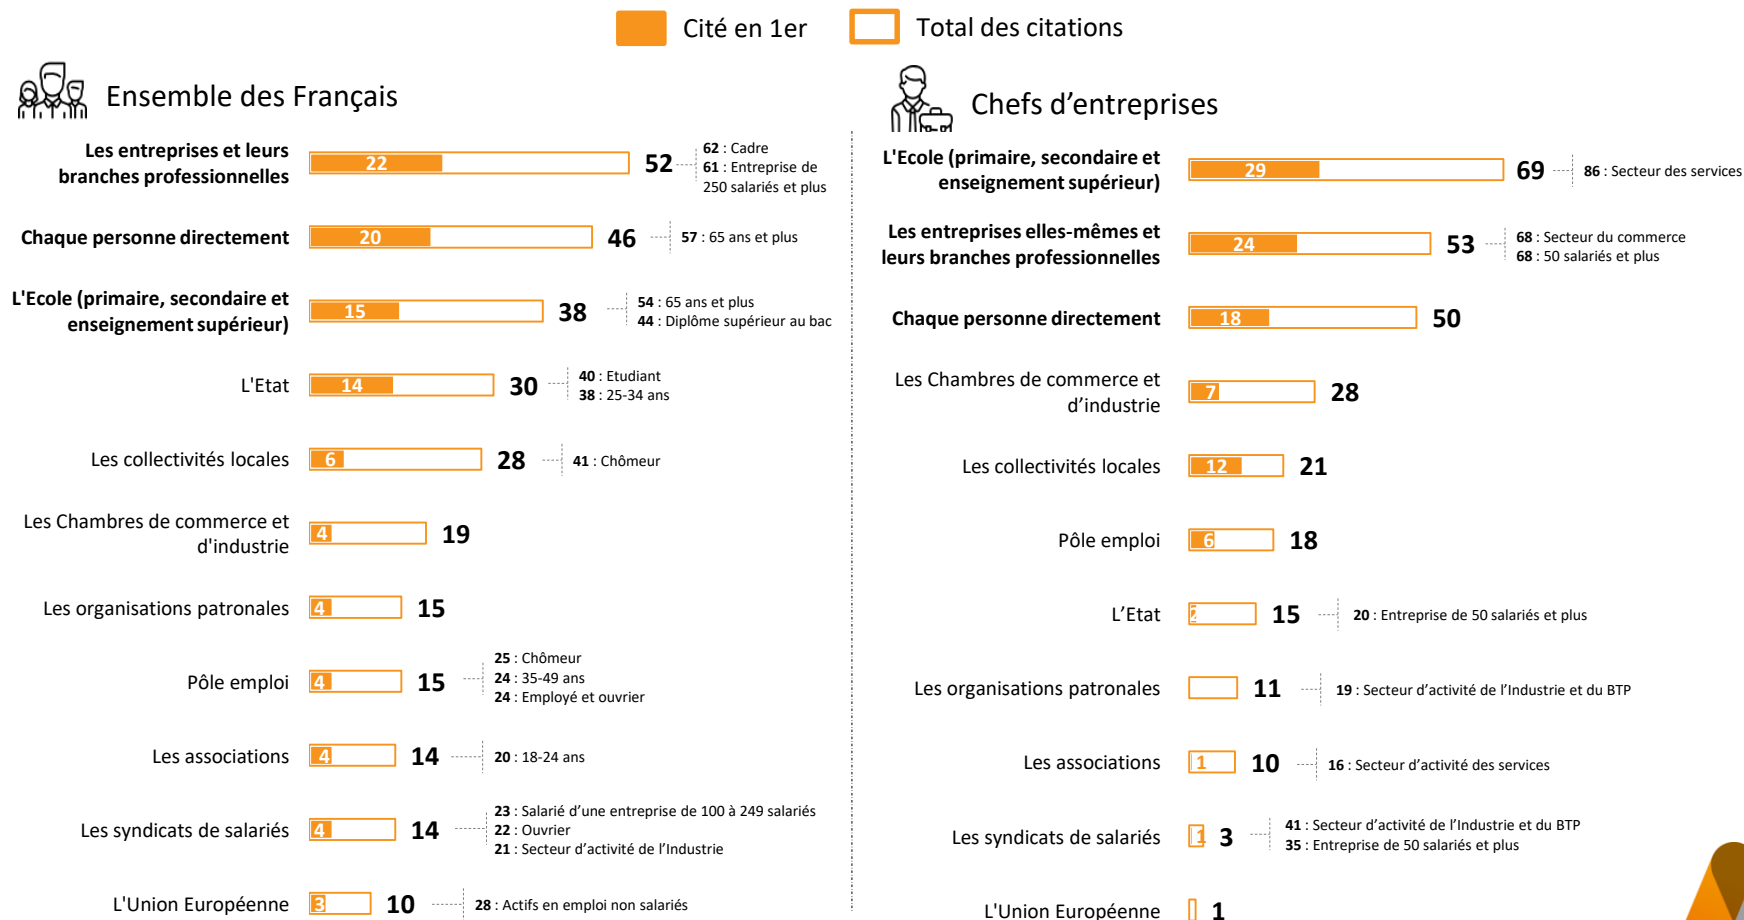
Cité en 1er    Total des citations

Ensemble des Français

| | Cité en 1er | Total des citations | |
|---|---|---|---|
| Les entreprises et leurs branches professionnelles | 22 | 52 | **62** : Cadre<br>**61** : Entreprise de 250 salariés et plus |
| Chaque personne directement | 20 | 46 | **57** : 65 ans et plus |
| L'Ecole (primaire, secondaire et enseignement supérieur) | 15 | 38 | **54** : 65 ans et plus<br>**44** : Diplôme supérieur au bac |
| L'Etat | 14 | 30 | **40** : Etudiant<br>**38** : 25-34 ans |
| Les collectivités locales | 6 | 28 | **41** : Chômeur |
| Les Chambres de commerce et d'industrie | 4 | 19 | |
| Les organisations patronales | 4 | 15 | |
| Pôle emploi | 4 | 15 | **25** : Chômeur<br>**24** : 35-49 ans<br>**24** : Employé et ouvrier |
| Les associations | 4 | 14 | **20** : 18-24 ans |
| Les syndicats de salariés | 4 | 14 | **23** : Salarié d'une entreprise de 100 à 249 salariés<br>**22** : Ouvrier<br>**21** : Secteur d'activité de l'Industrie |
| L'Union Européenne | 3 | 10 | **28** : Actifs en emploi non salariés |

Chefs d'entreprises

| | Cité en 1er | Total des citations | |
|---|---|---|---|
| L'Ecole (primaire, secondaire et enseignement supérieur) | 29 | 69 | **86** : Secteur des services |
| Les entreprises elles-mêmes et leurs branches professionnelles | 24 | 53 | **68** : Secteur du commerce<br>**68** : 50 salariés et plus |
| Chaque personne directement | 18 | 50 | |
| Les Chambres de commerce et d'industrie | 7 | 28 | |
| Les collectivités locales | 12 | 21 | |
| Pôle emploi | 6 | 18 | |
| L'Etat | 2 | 15 | **20** : Entreprise de 50 salariés et plus |
| Les organisations patronales | | 11 | **19** : Secteur d'activité de l'Industrie et du BTP |
| Les associations | 1 | 10 | **16** : Secteur d'activité des services |
| Les syndicats de salariés | 1 | 3 | **41** : Secteur d'activité de l'Industrie et du BTP<br>**35** : Entreprise de 50 salariés et plus |
| L'Union Européenne | | 1 | |